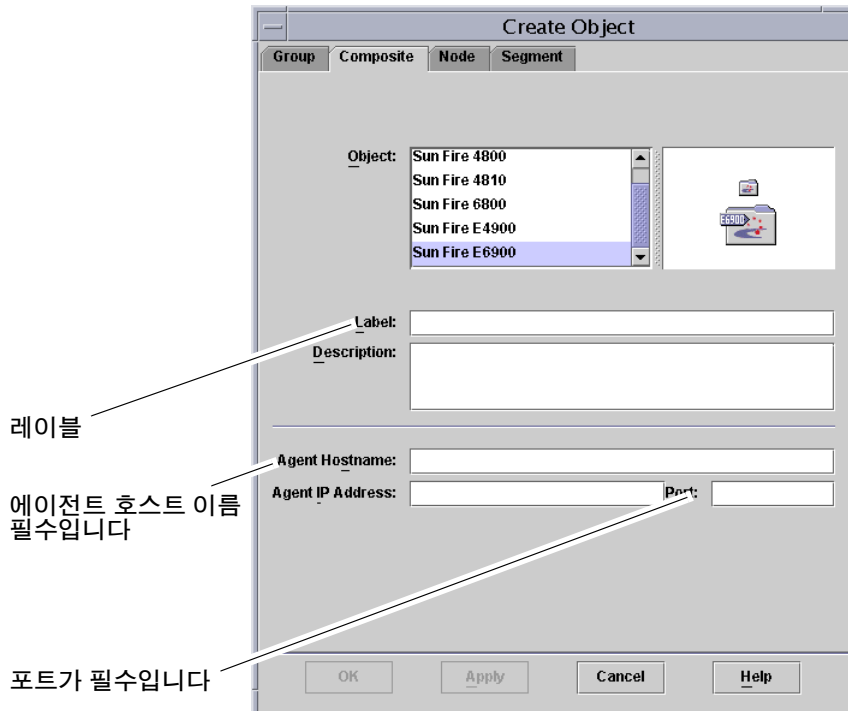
Create Object

Group | Composite | Node | Segment

Object:
Sun Fire 4800
Sun Fire 4810
Sun Fire 6800
Sun Fire E4900
Sun Fire E6900

E6900

Label:
Description:

레이블

Agent Hostname:
Agent IP Address:
Port:

에이전트 호스트 이름 필수입니다

포트가 필수입니다

OK | Apply | Cancel | Help